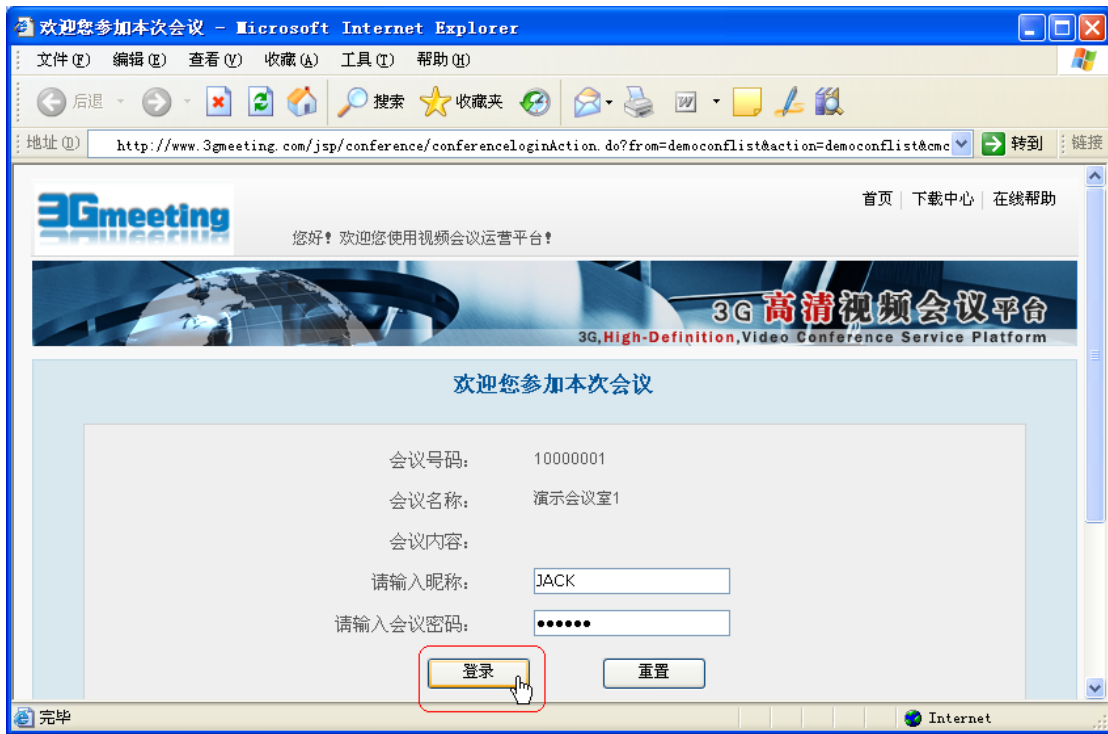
欢迎您参加本次会议 - Microsoft Internet Explorer

文件(F) 编辑(E) 查看(V) 收藏(A) 工具(T) 帮助(H)

后退 搜索 收藏夹

地址(D) http://www.3gmeeting.com/jsp/conference/conferenceloginAction.do?from=democonflist&action=democonflist&cmc 转到 链接

3Gmeeting

首页 | 下载中心 | 在线帮助

您好！欢迎您使用视频会议运营平台！

3G高清视频会议平台
3G,High-Definition,Video Conference Service Platform

欢迎您参加本次会议

会议号码: 10000001

会议名称: 演示会议室1

会议内容:

请输入昵称: JACK

请输入会议密码: ••••••

登录 重置

完毕 Internet